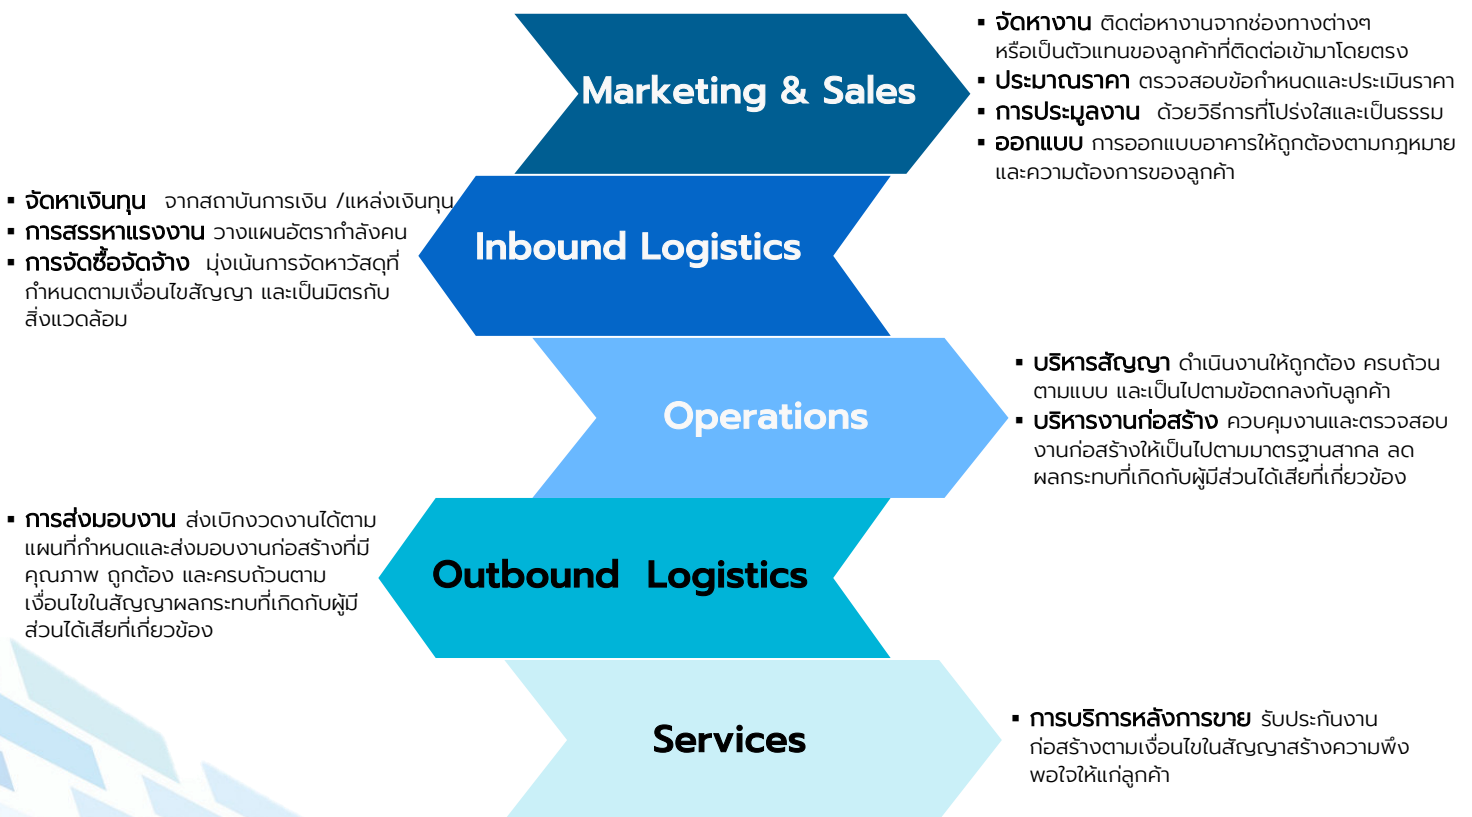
Marketing & Sales

▪ จัดหางาน ติดต่อหางานจากช่องทางต่างๆ หรือเป็นตัวแทนของลูกค้าที่ติดต่อเข้ามาโดยตรง
▪ ประมาณราคา ตรวจสอบข้อกำหนดและประเมินราคา
▪ การประมูลงาน ด้วยวิธีการที่โปร่งใสและเป็นธรรม
▪ ออกแบบ การออกแบบอาคารให้ถูกต้องตามกฎหมาย และความต้องการของลูกค้า

▪ จัดหาเงินทุน จากสถาบันการเงิน /แหล่งเงินทุน
▪ การสรรหาแรงงาน วางแผนอัตรากำลังคน
▪ การจัดซื้อจัดจ้าง มุ่งเน้นการจัดหาวัสดุที่กำหนดตามเงื่อนไขสัญญา และเป็นมิตรกับสิ่งแวดล้อม

Inbound Logistics

Operations

▪ บริหารสัญญา ดำเนินงานให้ถูกต้อง ครบถ้วนตามแบบ และเป็นไปตามข้อตกลงกับลูกค้า
▪ บริหารงานก่อสร้าง ควบคุมงานและตรวจสอบงานก่อสร้างให้เป็นไปตามมาตรฐานสากล ลดผลกระทบที่เกิดกับผู้มีส่วนได้เสียที่เกี่ยวข้อง

▪ การส่งมอบงาน ส่งเบิกงวดงานได้ตามแผนที่กำหนดและส่งมอบงานก่อสร้างที่มีคุณภาพ ถูกต้อง และครบถ้วนตามเงื่อนไขในสัญญาผลกระทบที่เกิดกับผู้มีส่วนได้เสียที่เกี่ยวข้อง

Outbound Logistics

Services

▪ การบริการหลังการขาย รับประกันงานก่อสร้างตามเงื่อนไขในสัญญาสร้างความพึงพอใจให้แก่ลูกค้า